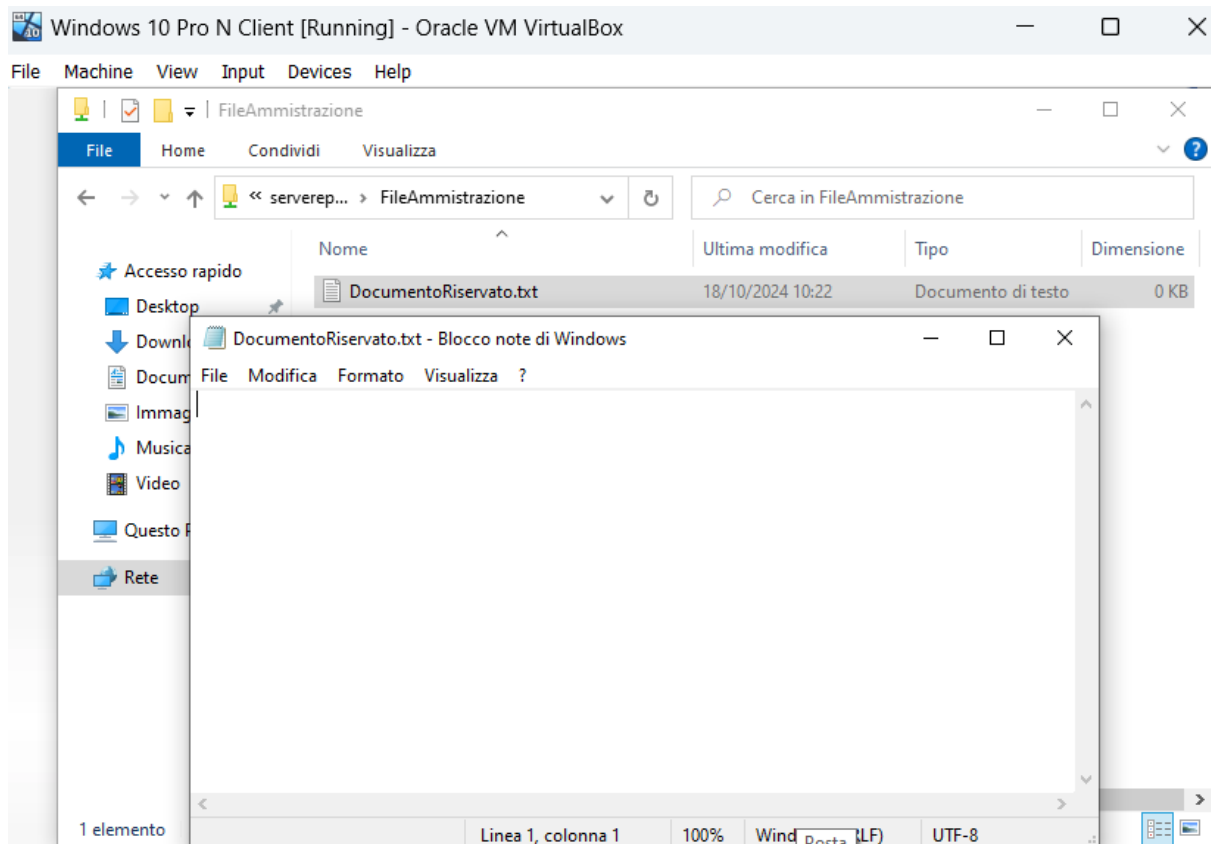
Windows 10 Pro N Client [Running] - Oracle VM VirtualBox

File Machine View Input Devices Help

FileAmministrazione

File Home Condividi Visualizza

« serverep... › FileAmministrazione

Cerca in FileAmministrazione

| Nome | Ultima modifica | Tipo | Dimensione |
|---|---|---|---|
| DocumentoRiservato.txt | 18/10/2024 10:22 | Documento di testo | 0 KB |

Accesso rapido
Desktop
Downlo
Docum
Immag
Musica
Video
Questo P
Rete

DocumentoRiservato.txt - Blocco note di Windows

File Modifica Formato Visualizza ?

1 elemento

Linea 1, colonna 1 100% Wind Posta LF) UTF-8